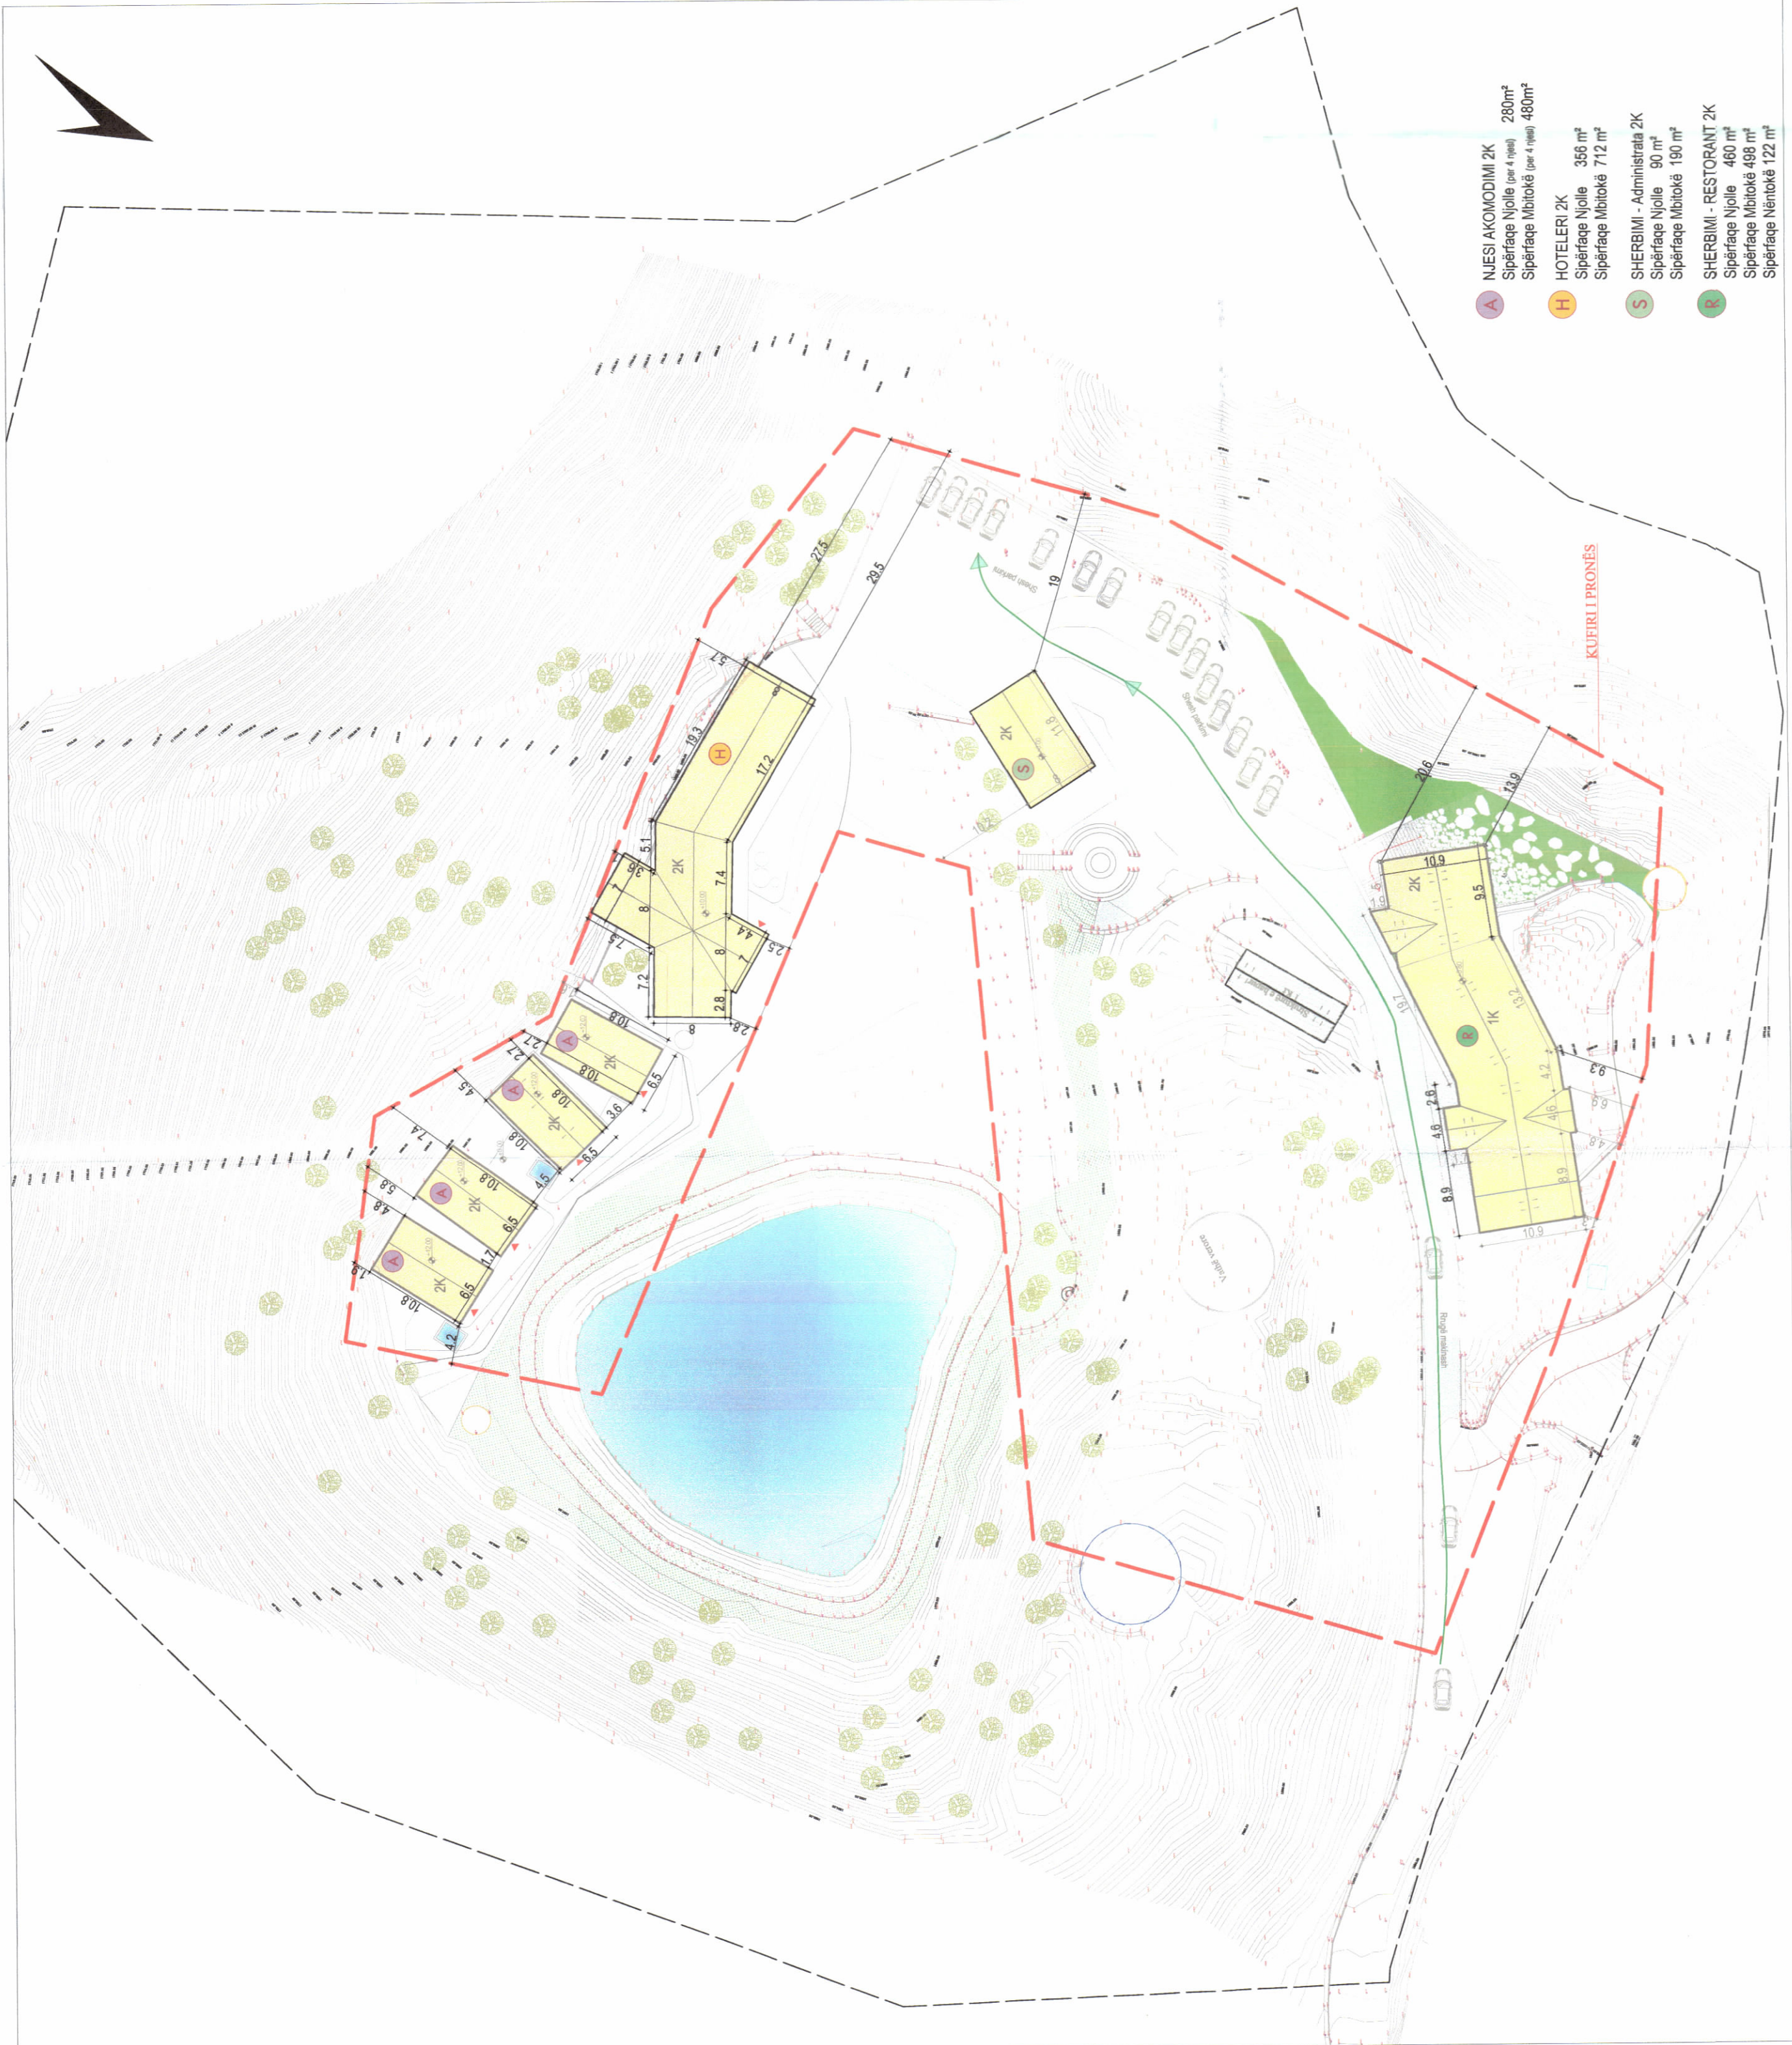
A NJESI AKOMODIMI 2K
Sipërfaqe Njolle (per 4 njesi) 280m²
Sipërfaqe Mbitokë (per 4 njesi) 480m²

H HOTELERI 2K
Sipërfaqe Njolle 356 m²
Sipërfaqe Mbitokë 712 m²

S SHERBIMI - Administrata 2K
Sipërfaqe Njolle 90 m²
Sipërfaqe Mbitokë 190 m²

R SHERBIMI - RESTORANT 2K
Sipërfaqe Njolle 460 m²
Sipërfaqe Mbitokë 498 m²
Sipërfaqe Nëntokë 122 m²

KUFIRI I PRONËS

27.5
29.5
19
5.7
19.3
17.2
H
2K
5.1
3.6
8
7.4
7.5
7.2
4.4
2.5
7
8
2.8
10.8
8
2.8
S
2K
11.8
Sheshi parkimi
Sheshi parkimi
20.6
13.9
10.9
2K
9.5
R
1K
13.2
18.7
9.3
4.2
2.6
4.6
6.9
4.8
8.9
8.9
10.9
A
2K
10.8
10.8
6.5
2.7
4.5
A
2K
10.8
10.8
3.6
6.5
7.4
A
2K
10.8
5.8
4.8
6.5
1.7
4.5
A
2K
10.8
6.5
4.2
1.8
Vatër verore
Rrugë makinash